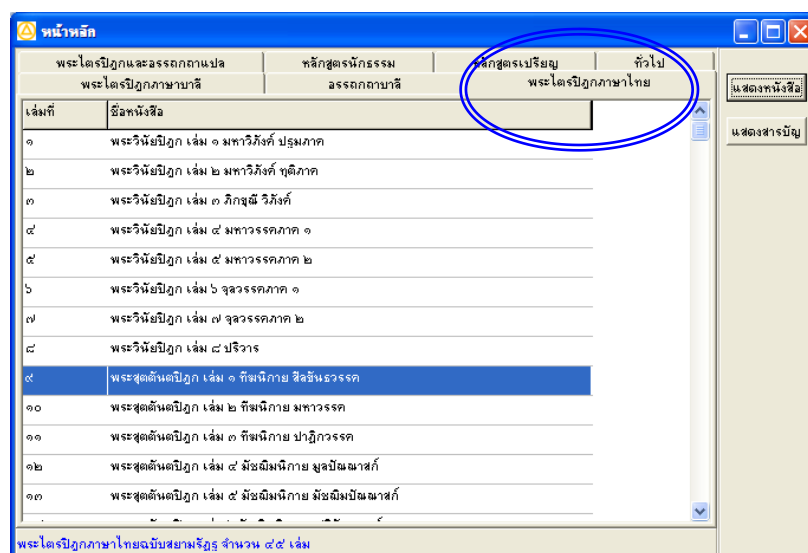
หน้าหลัก

พระไตรปิฎกและอรรถกถาแปล | หลักสูตรนักธรรม | หลักสูตรเปรียญ | ทั่วไป
พระไตรปิฎกภาษาบาลี | อรรถกถาบาลี | พระไตรปิฎกภาษาไทย

แสดงหนังสือ
แสดงสารบัญ

| เล่มที่ | ชื่อหนังสือ |
|---|---|
| ๑ | พระวินัยปิฎก เล่ม ๑ มหาวิภังค์ ปฐมภาค |
| ๒ | พระวินัยปิฎก เล่ม ๒ มหาวิภังค์ ทุติภาค |
| ๓ | พระวินัยปิฎก เล่ม ๓ ภิกขุณี วิภังค์ |
| ๔ | พระวินัยปิฎก เล่ม ๔ มหาวรรคภาค ๑ |
| ๕ | พระวินัยปิฎก เล่ม ๕ มหาวรรคภาค ๒ |
| ๖ | พระวินัยปิฎก เล่ม ๖ จุลวรรคภาค ๑ |
| ๗ | พระวินัยปิฎก เล่ม ๗ จุลวรรคภาค ๒ |
| ๘ | พระวินัยปิฎก เล่ม ๘ ปริวาร |
| ๙ | พระสุตตันตปิฎก เล่ม ๑ ทีฆนิกาย สีลขันธวรรค |
| ๑๐ | พระสุตตันตปิฎก เล่ม ๒ ทีฆนิกาย มหาวรรค |
| ๑๑ | พระสุตตันตปิฎก เล่ม ๓ ทีฆนิกาย ปาฏิกวรรค |
| ๑๒ | พระสุตตันตปิฎก เล่ม ๔ มัชฌิมนิกาย มูลปัณณาสก์ |
| ๑๓ | พระสุตตันตปิฎก เล่ม ๕ มัชฌิมนิกาย มัชฌิมปัณณาสก์ |

พระไตรปิฎกภาษาไทยฉบับสยามรัฐ จำนวน ๔๕ เล่ม